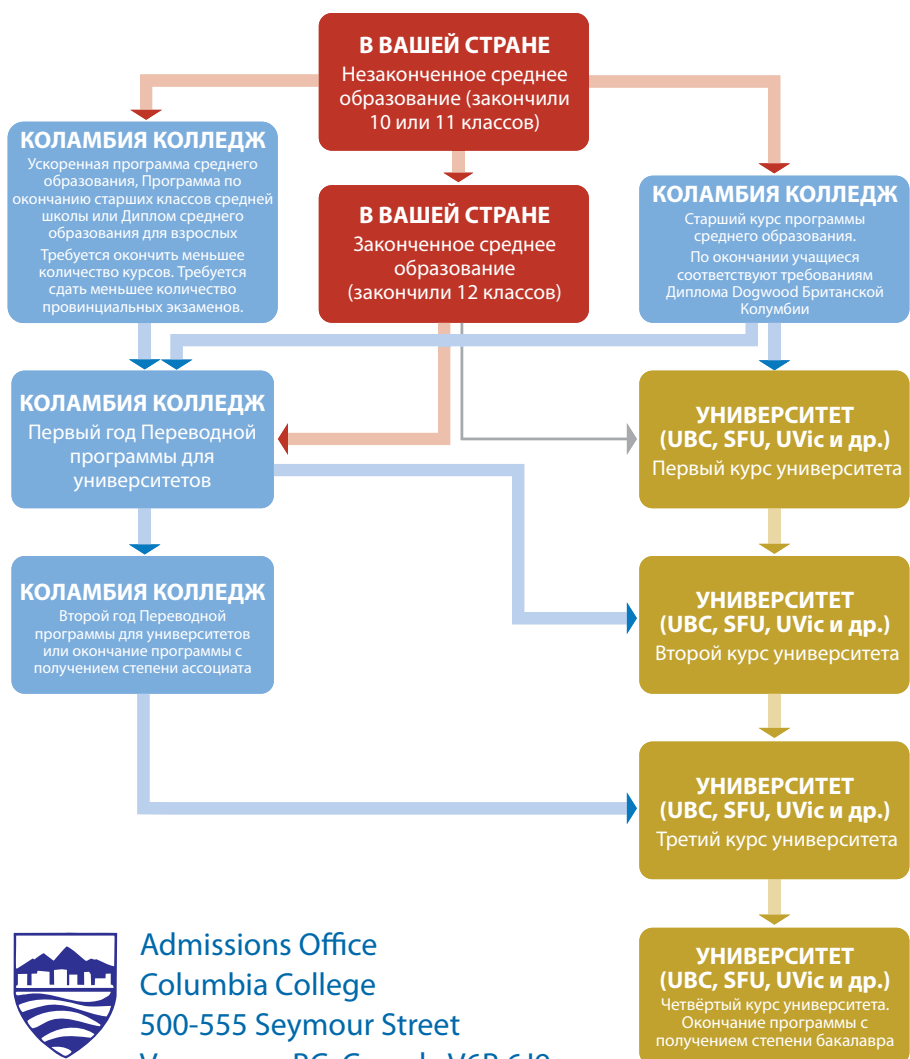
В ВАШЕЙ СТРАНЕ
Незаконченное среднее образование (закончили 10 или 11 классов)

КОЛАМБИЯ КОЛЛЕДЖ
Ускоренная программа среднего образования, Программа по окончанию старших классов средней школы или Диплом среднего образования для взрослых
Требуется окончить меньшее количество курсов. Требуется сдать меньшее количество провинциальных экзаменов.

В ВАШЕЙ СТРАНЕ
Законченное среднее образование (закончили 12 классов)

КОЛАМБИЯ КОЛЛЕДЖ
Старший курс программы среднего образования.
По окончании учащиеся соответствуют требованиям Диплома Dogwood Британской Колумбии

КОЛАМБИЯ КОЛЛЕДЖ
Первый год Переводной программы для университетов

УНИВЕРСИТЕТ
(UBC, SFU, UVic и др.)
Первый курс университета

КОЛАМБИЯ КОЛЛЕДЖ
Второй год Переводной программы для университетов или окончание программы с получением степени ассоциата

УНИВЕРСИТЕТ
(UBC, SFU, UVic и др.)
Второй курс университета

УНИВЕРСИТЕТ
(UBC, SFU, UVic и др.)
Третий курс университета

Admissions Office
Columbia College
500-555 Seymour Street
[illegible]

УНИВЕРСИТЕТ
(UBC, SFU, UVic и др.)
Четвёртый курс университета.
Окончание программы с получением степени бакалавра